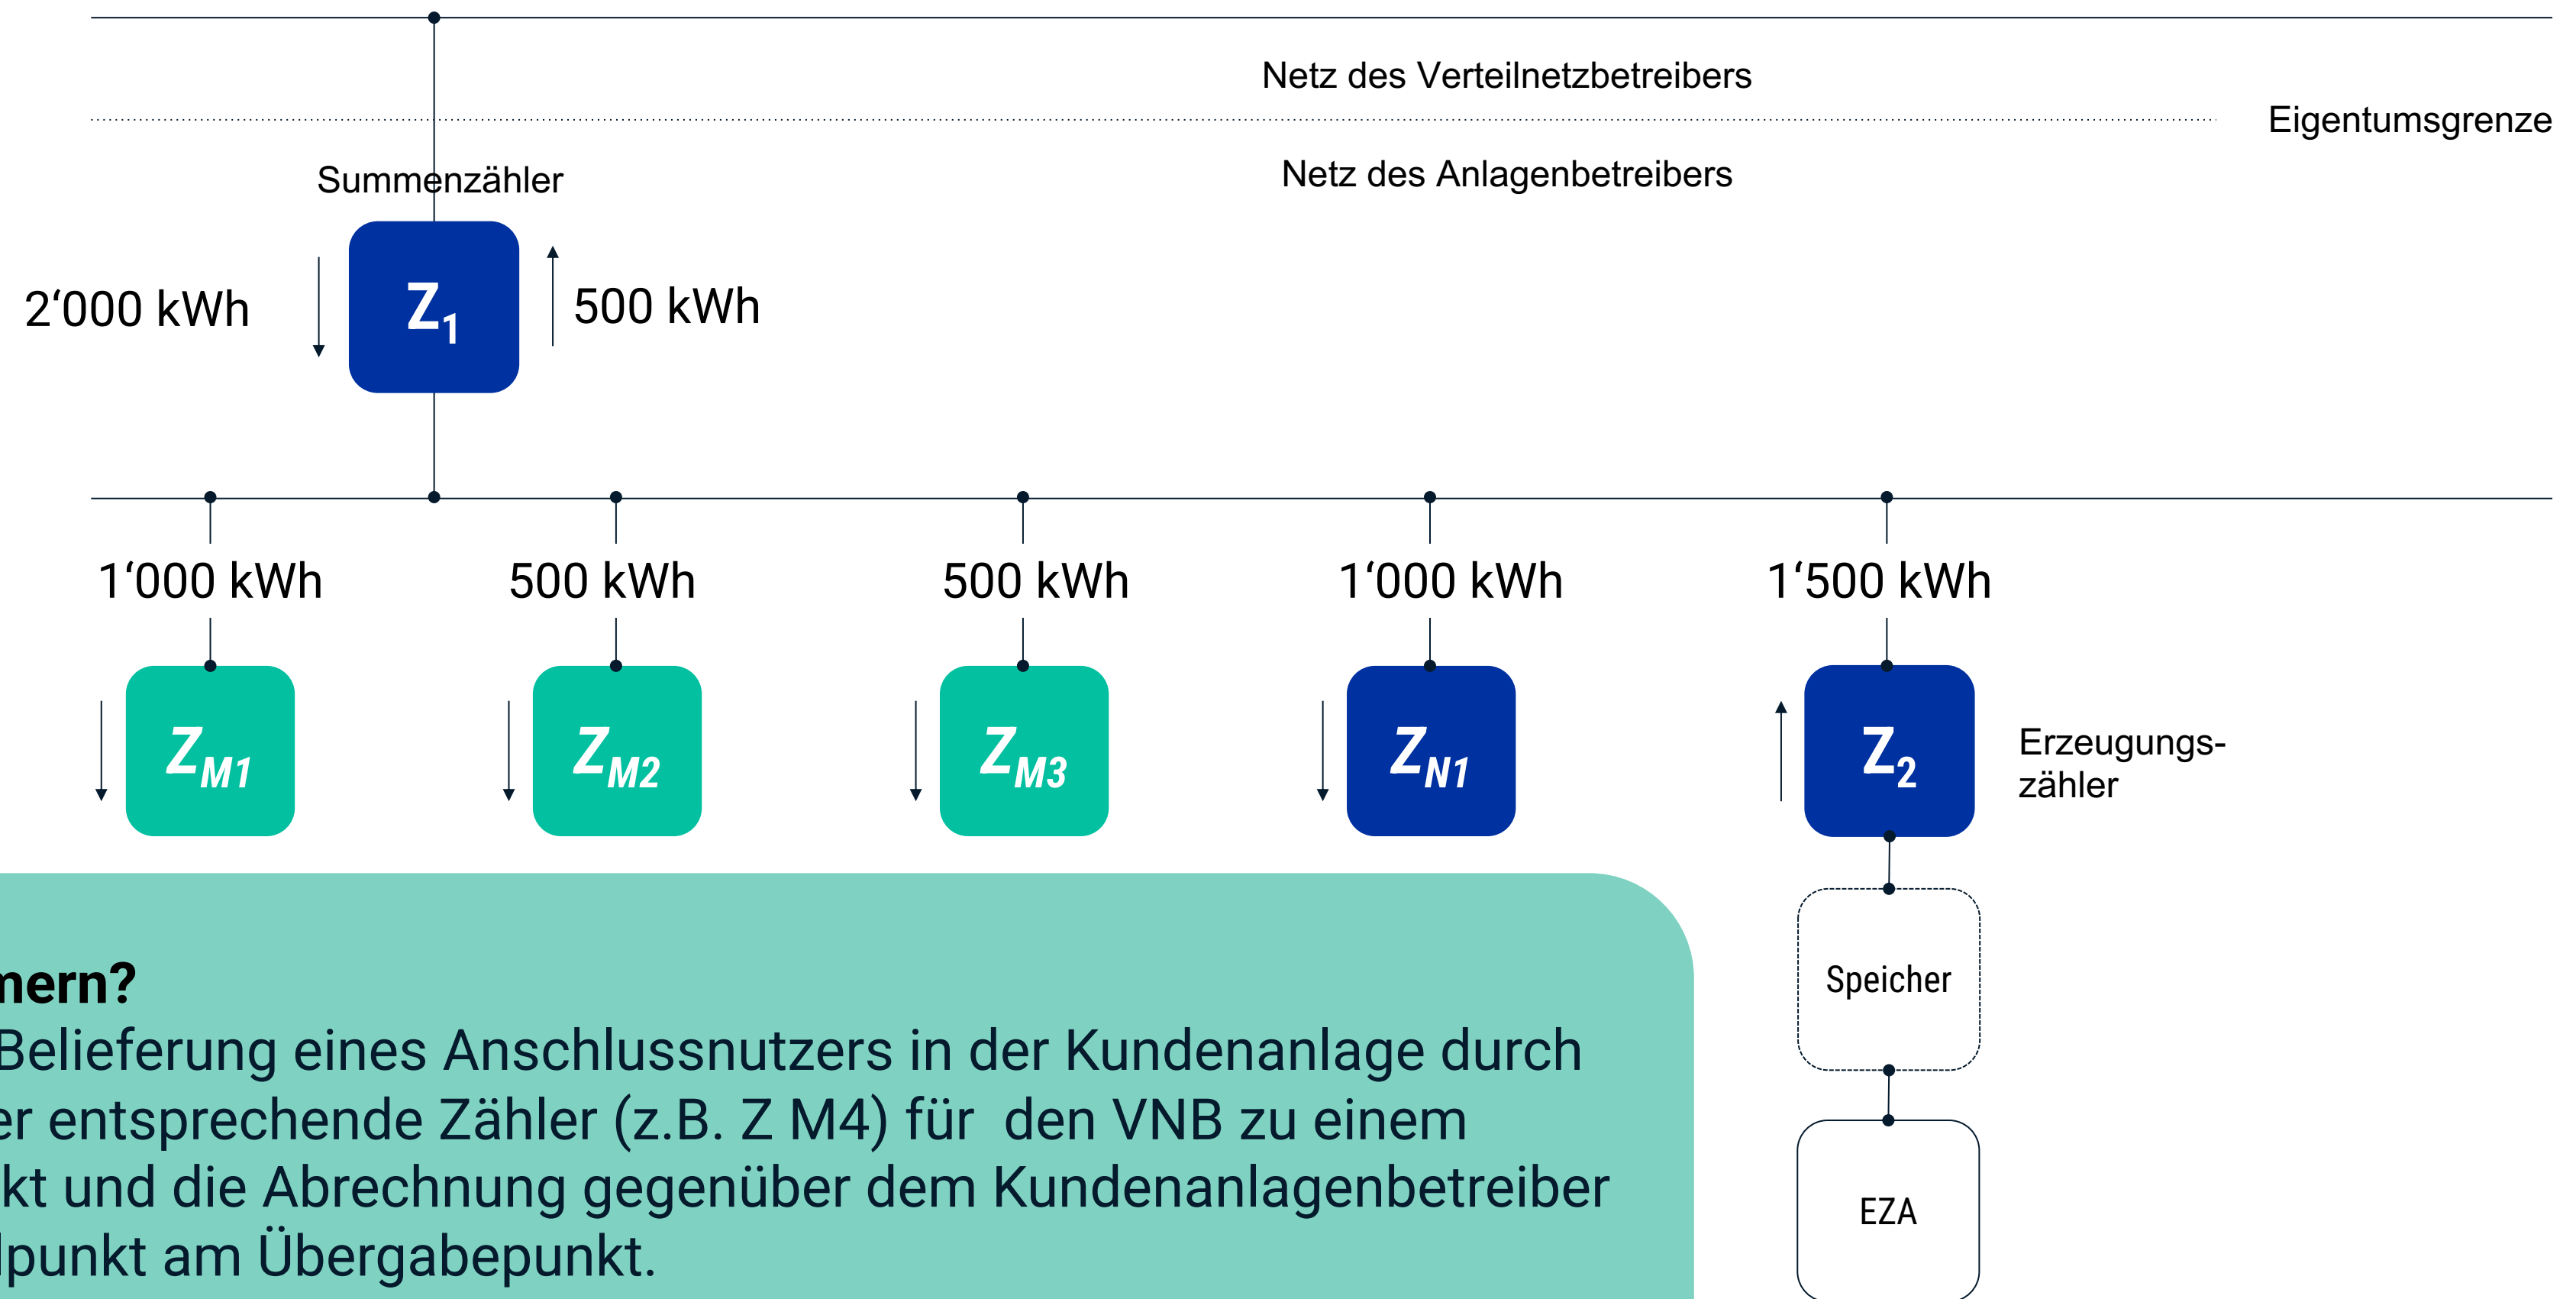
Netz des Verteilnetzbetreibers

Eigentumsgrenze

Netz des Anlagenbetreibers

Summenzähler

2‘000 kWh

$Z_1$

500 kWh

1‘000 kWh

500 kWh

500 kWh

1‘000 kWh

1‘500 kWh

$Z_{M1}$

$Z_{M2}$

$Z_{M3}$

$Z_{N1}$

$Z_2$

Erzeugungszähler

Speicher

EZA

mern?

Belieferung eines Anschlussnutzers in der Kundenanlage durch er entsprechende Zähler (z.B. Z M4) für den VNB zu einem kt und die Abrechnung gegenüber dem Kundenanlagenbetreiber lpunkt am Übergabepunkt.